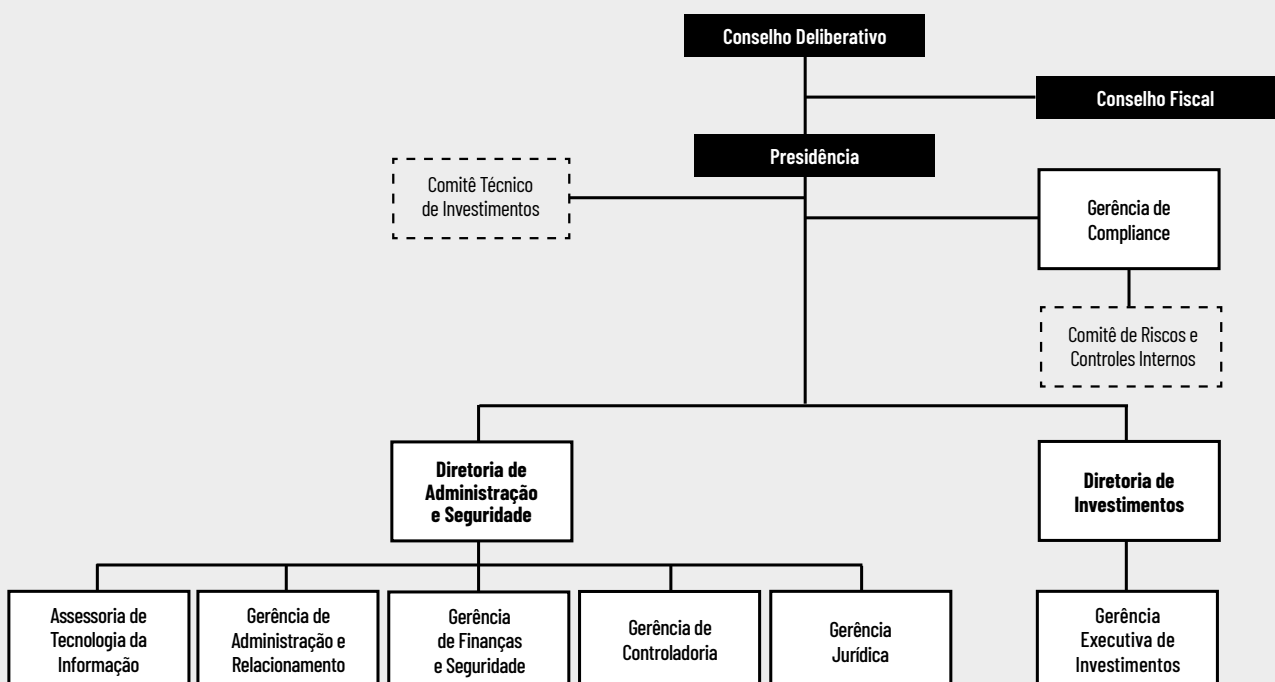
Conselho Deliberativo

Conselho Fiscal

Presidência

Comitê Técnico de Investimentos

Gerência de Compliance

Comitê de Riscos e Controles Internos

Diretoria de Administração e Seguridade

Diretoria de Investimentos

Assessoria de Tecnologia da Informação

Gerência de Administração e Relacionamento

Gerência de Finanças e Seguridade

Gerência de Controladoria

Gerência Jurídica

Gerência Executiva de Investimentos